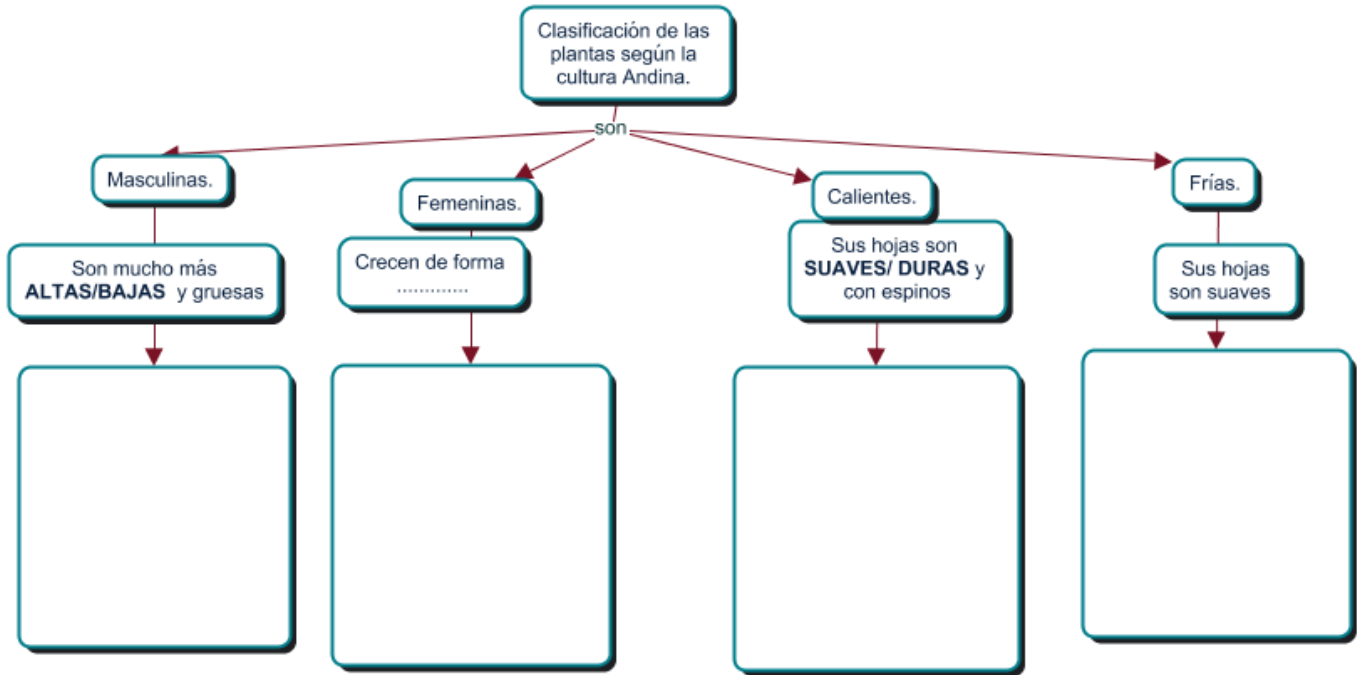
Clasificación de las plantas según la cultura Andina.

son

Masculinas.

Son mucho más **ALTAS/BAJAS** y gruesas

Femeninas.

Crecen de forma .............

Calientes.

Sus hojas son **SUAVES/ DURAS** y con espinos

Frías.

Sus hojas son suaves